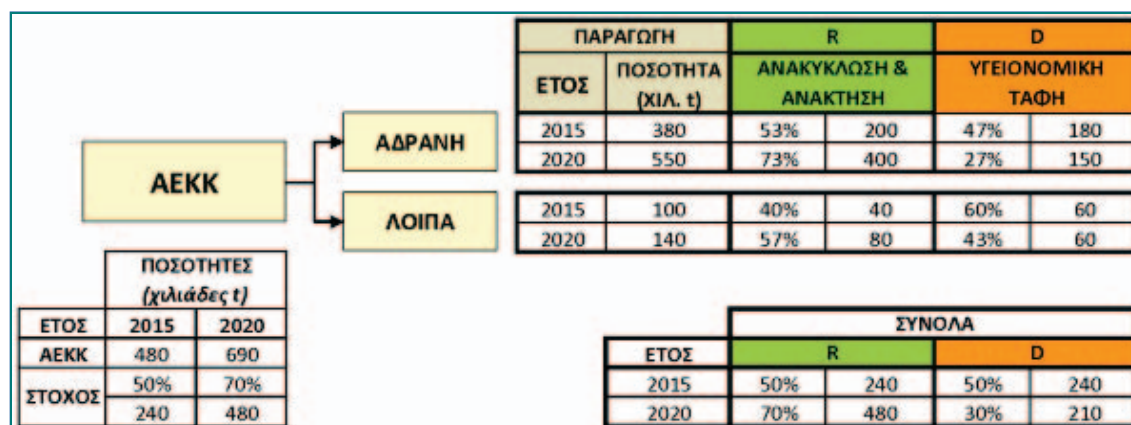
ΑΕΚΚ

ΑΔΡΑΝΗ

ΛΟΙΠΑ

| ΠΑΡΑΓΩΓΗ | | R | | D | |
|---|---|---|---|---|---|
| ΕΤΟΣ | ΠΟΣΟΤΗΤΑ (ΧΙΛ. t) | ΑΝΑΚΥΚΛΩΣΗ & ΑΝΑΚΤΗΣΗ | | ΥΓΕΙΟΝΟΜΙΚΗ ΤΑΦΗ | |
| 2015 | 380 | 53% | 200 | 47% | 180 |
| 2020 | 550 | 73% | 400 | 27% | 150 |

| | | | | | |
|---|---|---|---|---|---|
| 2015 | 100 | 40% | 40 | 60% | 60 |
| 2020 | 140 | 57% | 80 | 43% | 60 |

| | ΠΟΣΟΤΗΤΕΣ (χιλιάδες t) | |
|---|---|---|
| ΕΤΟΣ | 2015 | 2020 |
| ΑΕΚΚ | 480 | 690 |
| ΣΤΟΧΟΣ | 50% | 70% |
| | 240 | 480 |

| | ΣΥΝΟΛΑ | | | |
|---|---|---|---|---|
| ΕΤΟΣ | R | | D | |
| 2015 | 50% | 240 | 50% | 240 |
| 2020 | 70% | 480 | 30% | 210 |